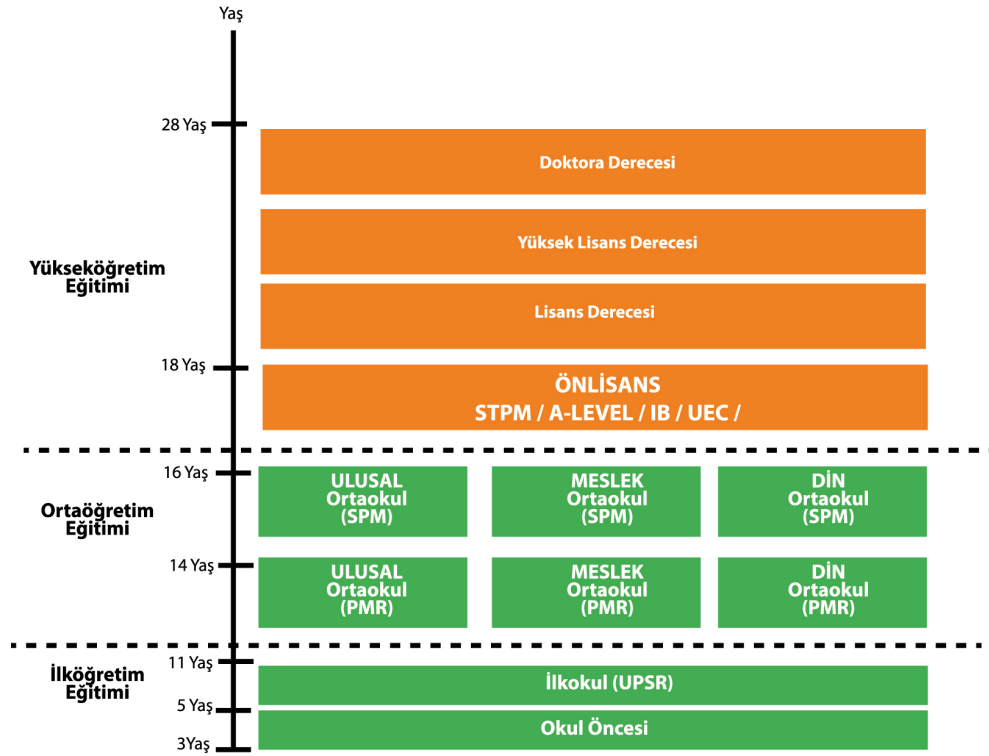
Yaş

28 Yaş

Doktora Derecesi

Yüksek Lisans Derecesi

Yükseköğretim Eğitimi

Lisans Derecesi

18 Yaş

ÖNLİSANS
STPM / A-LEVEL / IB / UEC /

16 Yaş

ULUSAL Ortaokul (SPM)

MESLEK Ortaokul (SPM)

DİN Ortaokul (SPM)

Ortaöğretim Eğitimi

14 Yaş

ULUSAL Ortaokul (PMR)

MESLEK Ortaokul (PMR)

DİN Ortaokul (PMR)

İlköğretim Eğitimi

11 Yaş

İlkokul (UPSR)

5 Yaş

Okul Öncesi

3Yaş